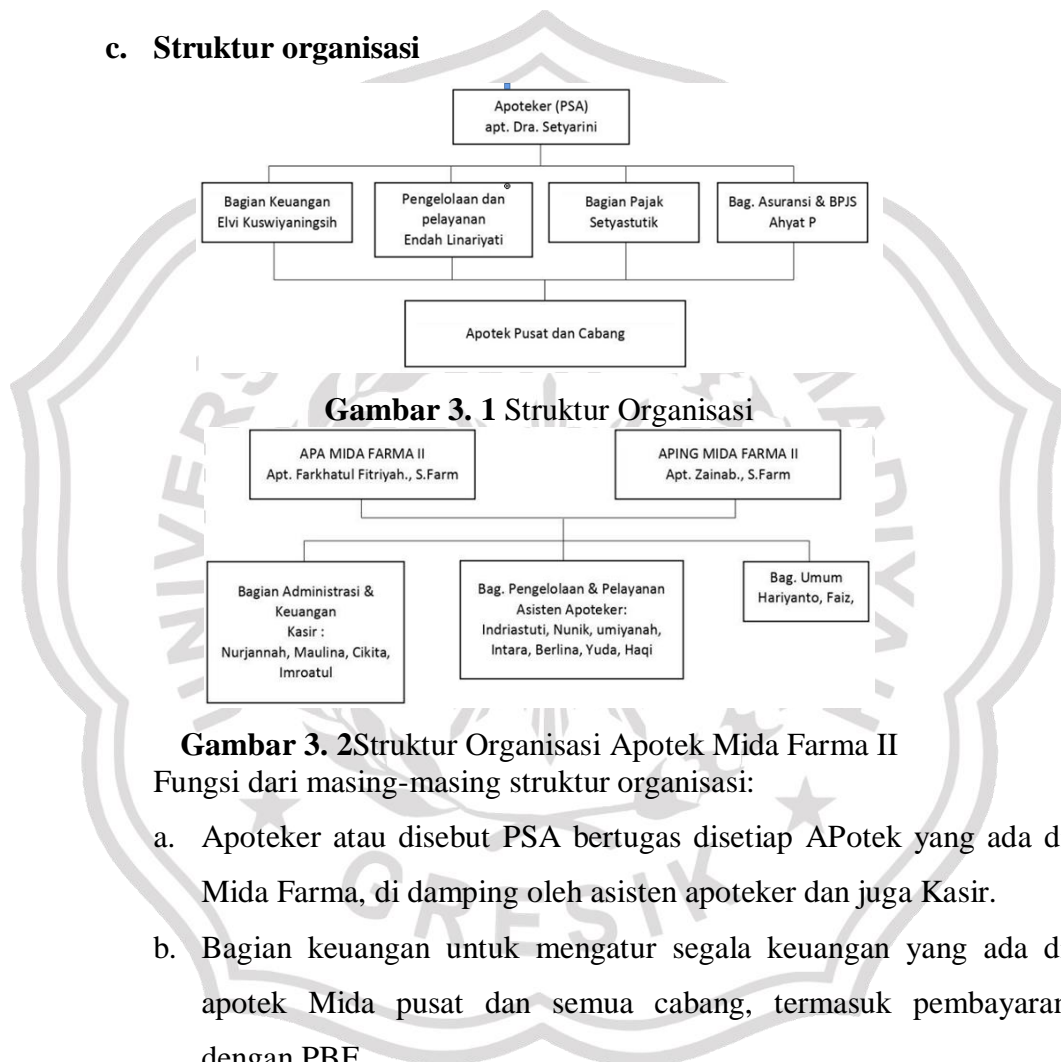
c. Struktur organisasi

Apoteker (PSA)
apt. Dra. Setyarini

Bagian Keuangan
Elvi Kuswiyaningsih

Pengelolaan dan pelayanan
Endah Linariyati

Bagian Pajak
Setyastutik

Bag. Asuransi & BPJS
Ahyat P

Apotek Pusat dan Cabang

Gambar 3. 1 Struktur Organisasi

APA MIDA FARMA II
Apt. Farkhatul Fitriyah., S.Farm

APING MIDA FARMA II
Apt. Zainab., S.Farm

Bagian Administrasi & Keuangan
Kasir :
Nurjannah, Maulina, Cikita, Imroatul

Bag. Pengelolaan & Pelayanan
Asisten Apoteker:
Indriastuti, Nunik, umiyanah, Intara, Berlina, Yuda, Haqi

Bag. Umum
Hariyanto, Faiz,

Gambar 3. 2Struktur Organisasi Apotek Mida Farma II

Fungsi dari masing-masing struktur organisasi:

a. Apoteker atau disebut PSA bertugas disetiap APotek yang ada d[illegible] Mida Farma, di damping oleh asisten apoteker dan juga Kasir.

b. Bagian keuangan untuk mengatur segala keuangan yang ada d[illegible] apotek Mida pusat dan semua cabang, termasuk pembayaran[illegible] dengan PBF.